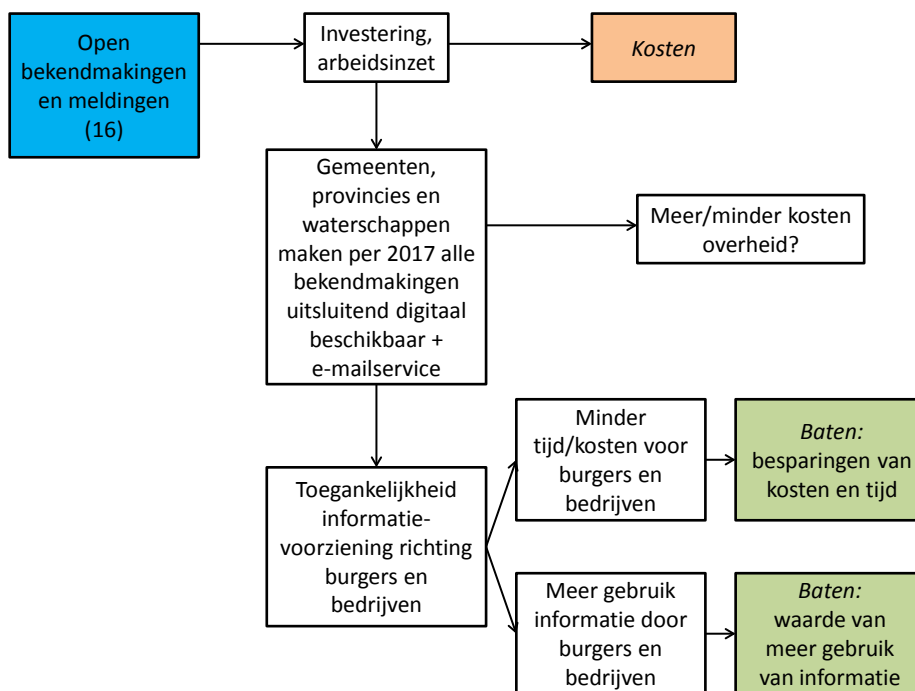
Open bekendmakingen en meldingen (16)

Investering, arbeidsinzet

*Kosten*

Gemeenten, provincies en waterschappen maken per 2017 alle bekendmakingen uitsluitend digitaal beschikbaar + e-mailservice

Meer/minder kosten overheid?

Toegankelijkheid informatie-voorziening richting burgers en bedrijven

Minder tijd/kosten voor burgers en bedrijven

*Baten:* besparingen van kosten en tijd

Meer gebruik informatie door burgers en bedrijven

*Baten:* waarde van meer gebruik van informatie